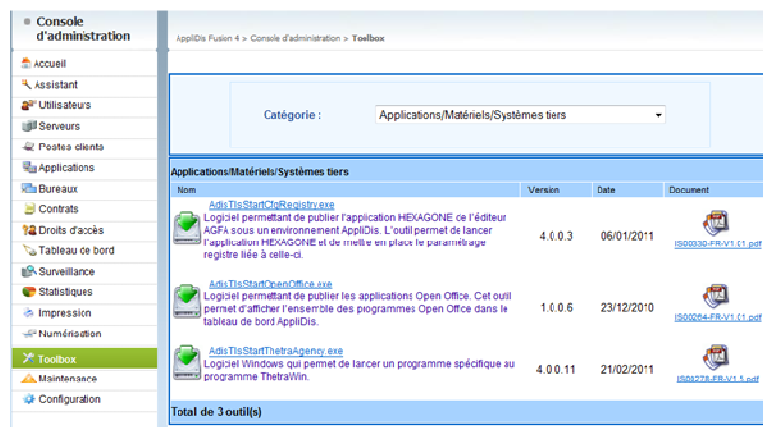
Console d'administration

Accueil
Assistant
Utilisateurs
Serveurs
Postes clients
Applications
Bureaux
Contrats
Droits d'accès
Tableau de bord
Surveillance
Statistiques
Impression
Numérisation
Toolbox
Maintenance
Configuration

AppliDis Fusion 4 > Console d'administration > Toolbox

Catégorie : Applications/Matériels/Systèmes tiers

Applications/Matériels/Systèmes tiers

| Nom | Version | Date | Document |
|---|---|---|---|
| AdisTlsStartCfgRegistry.exe Logiciel permettant de publier l'application HEXAGONE de l'éditeur AGFA sous un environnement AppliDis. L'outil permet de lancer l'application HEXAGONE et de mettre en place le paramétrage registre liée à celle-ci. | 4.0.0.3 | 06/01/2011 | IS00030-FR-V1.01.pdf |
| AdisTlsStartOpenOffice.exe Logiciel permettant de publier les applications Open Office. Cet outil permet d'afficher l'ensemble des programmes Open Office dans le tableau de bord AppliDis. | 1.0.0.6 | 23/12/2010 | IS00264-FR-V1.01.pdf |
| AdisTlsStartThetraAgency.exe Logiciel Windows qui permet de lancer un programme spécifique au programme ThetraWin. | 4.0.0.11 | 21/02/2011 | IS00278-FR-V1.5.pdf |

Total de 3 outil(s)